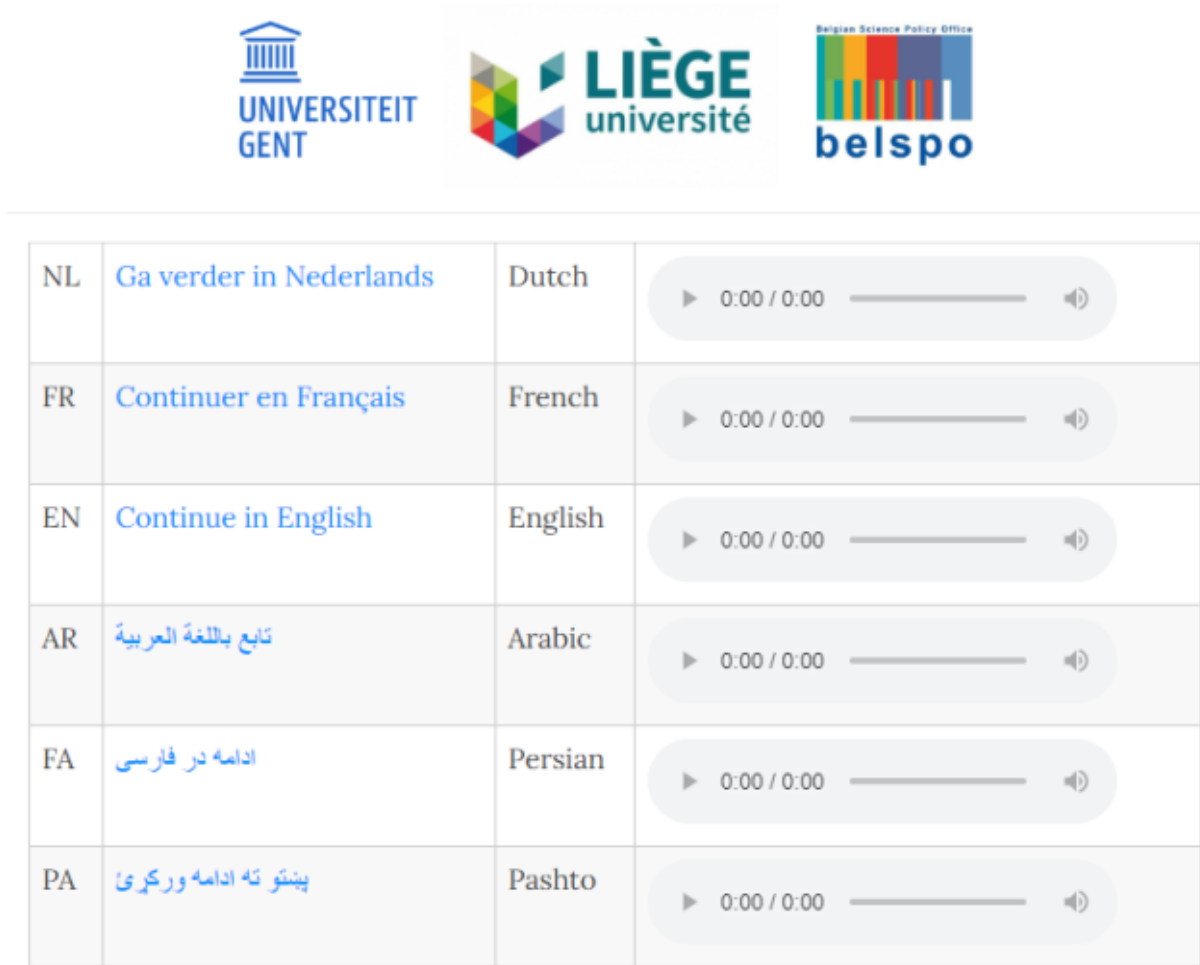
UNIVERSITEIT GENT

LIÈGE université

Belgian Science Policy Office
belspo

| NL | Ga verder in Nederlands | Dutch | 0:00 / 0:00 |
|---|---|---|---|
| FR | Continuer en Français | French | 0:00 / 0:00 |
| EN | Continue in English | English | 0:00 / 0:00 |
| AR | تابع باللغة العربية | Arabic | 0:00 / 0:00 |
| FA | ادامه در فارسی | Persian | 0:00 / 0:00 |
| PA | پښتو ته ادامه ورکړئ | Pashto | 0:00 / 0:00 |